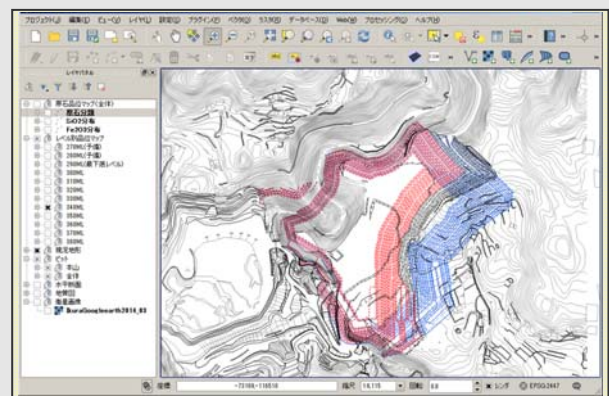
プロジェクト(J) 編集(E) ビュー(V) レイヤ(L) 設定(S) プラグイン(P) ベクタ(O) ラスタ(R) データベース(D) Web(W) プロセッシング(C) ヘルプ(H)

レイヤパネル

鉱石品位マップ(全体)
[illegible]
SiO2分布
Fe2O3分布
レベル別品位マップ
270ML(予備)
260ML(予備)
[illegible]
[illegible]
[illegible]
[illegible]
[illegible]
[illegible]
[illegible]
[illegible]
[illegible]
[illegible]
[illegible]
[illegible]
現況地形
ピット
本山
全体
水平断面
地質図
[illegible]
BuraiGoogleearth2014_03

座標 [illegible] 縮尺 1:6,115 回転 0.0 レンダ EPSG:2447